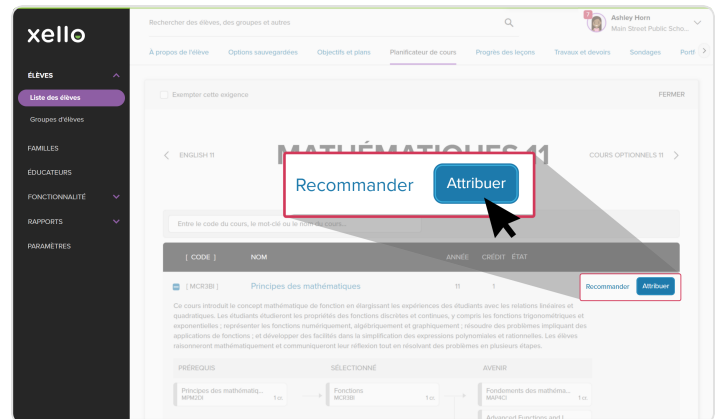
xello

ÉLÈVES
Liste des élèves
Groupes d'élèves
FAMILLES
ÉDUCATEURS
FONCTIONNALITÉ
RAPPORTS
PARAMÈTRES

Rechercher des élèves, des groupes et autres

Ashley Hern
Main Street Public Scho...

À propos de l'élève   Options sauvegardées   Objectifs et plans   Planificateur de cours   Progrès des leçons   Travaux et devoirs   Sondages   Portf

Exempter cette exigence

FERMER

ENGLISH 11

MATHÉMATIQUES 11

COURS OPTIONNELS 11

Recommander   Attribuer

Entre le code du cours, le mot-clé ou le nom du cours...

| [ CODE ] | NOM | ANNÉE | CRÉDIT | ÉTAT |
|---|---|---|---|---|
| [ MCR3BI ] | Principes des mathématiques | 11 | 1 | |

Recommander   Attribuer

Ce cours introduit le concept mathématique de fonction en élargissant les expériences des étudiants avec les relations linéaires et quadratiques. Les étudiants étudieront les propriétés des fonctions discrètes et continues, y compris les fonctions trigonométriques et exponentielles ; représenter les fonctions numériquement, algébriquement et graphiquement ; résoudre des problèmes impliquant des applications de fonctions ; et développer des facilités dans la simplification des expressions polynomiales et rationnelles. Les élèves raisonneront mathématiquement et communiqueront leur réflexion tout en résolvant des problèmes en plusieurs étapes.

PRÉREQUIS
Principes des mathématiq...
MPM2DI
1 cr.

SÉLECTIONNÉ
Fonctions
MCR3BI
1 cr.

AVENIR
Fondements des mathéma...
MAP4CI
1 cr.
Advanced Functions and I